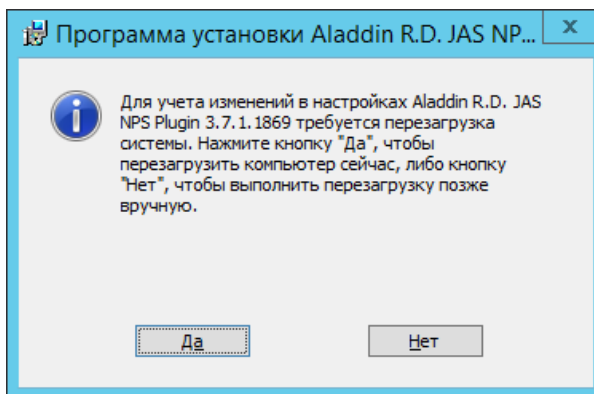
Программа установки Aladdin R.D. JAS NP...

x

Для учета изменений в настройках Aladdin R.D. JAS NPS Plugin 3.7.1.1869 требуется перезагрузка системы. Нажмите кнопку "Да", чтобы перезагрузить компьютер сейчас, либо кнопку "Нет", чтобы выполнить перезагрузку позже вручную.

Да

Нет